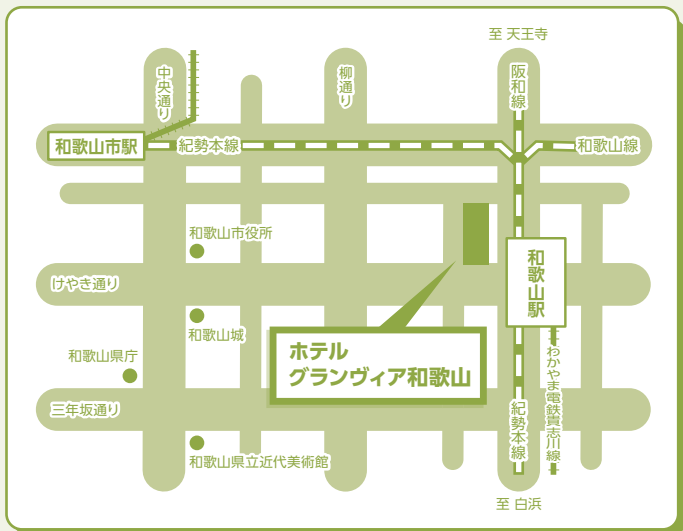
至 天王寺

中央通り

柳通り

阪和線

和歌山市駅

紀勢本線

和歌山線

和歌山市役所

和歌山駅

けやき通り

和歌山城

ホテル
グランヴィア和歌山

わかやま電鉄貴志川線

和歌山県庁

三年坂通り

紀勢本線

和歌山県立近代美術館

至 白浜